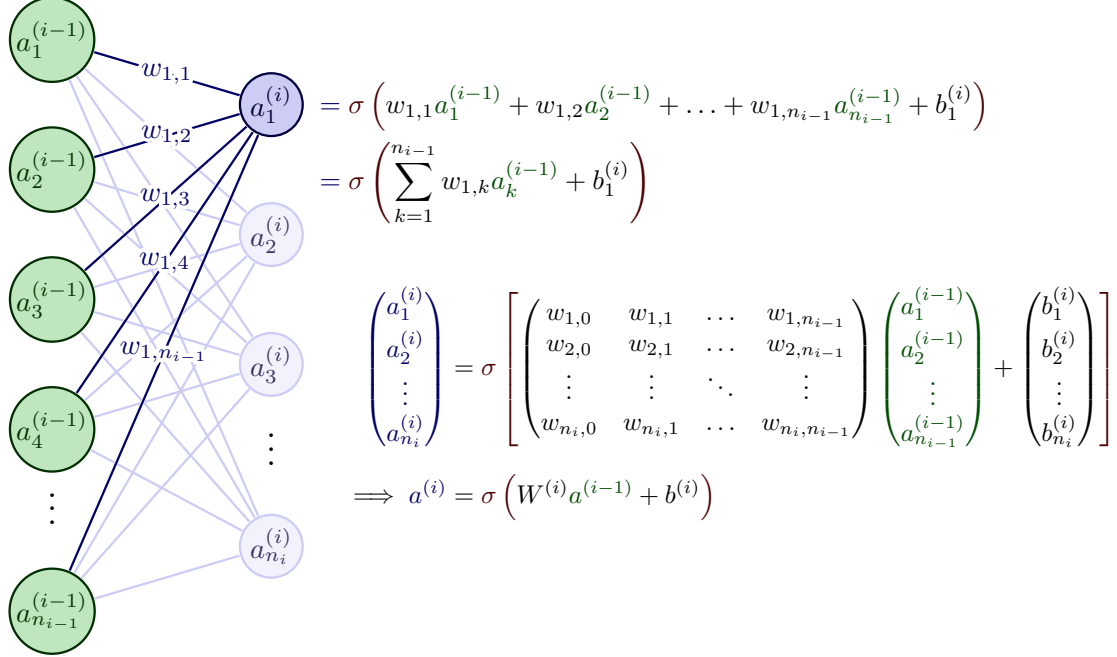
$a_1^{(i-1)}$
$w_{1,1}$
$a_1^{(i)}$
$w_{1,2}$
$a_2^{(i-1)}$
$w_{1,3}$
$a_2^{(i)}$
$w_{1,4}$
$a_3^{(i-1)}$
$w_{1,n_{i-1}}$
$a_3^{(i)}$
$a_4^{(i-1)}$
$\vdots$
$\vdots$
$a_{n_i}^{(i)}$
$a_{n_{i-1}}^{(i-1)}$

$= \sigma\left(w_{1,1}a_1^{(i-1)} + w_{1,2}a_2^{(i-1)} + \ldots + w_{1,n_{i-1}}a_{n_{i-1}}^{(i-1)} + b_1^{(i)}\right)$
$= \sigma\left(\sum_{k=1}^{n_{i-1}} w_{1,k}a_k^{(i-1)} + b_1^{(i)}\right)$

$\begin{pmatrix} a_1^{(i)} \\ a_2^{(i)} \\ \vdots \\ a_{n_i}^{(i)} \end{pmatrix} = \sigma\left[\begin{pmatrix} w_{1,0} & w_{1,1} & \ldots & w_{1,n_{i-1}} \\ w_{2,0} & w_{2,1} & \ldots & w_{2,n_{i-1}} \\ \vdots & \vdots & \ddots & \vdots \\ w_{n_i,0} & w_{n_i,1} & \ldots & w_{n_i,n_{i-1}} \end{pmatrix}\begin{pmatrix} a_1^{(i-1)} \\ a_2^{(i-1)} \\ \vdots \\ a_{n_{i-1}}^{(i-1)} \end{pmatrix} + \begin{pmatrix} b_1^{(i)} \\ b_2^{(i)} \\ \vdots \\ b_{n_i}^{(i)} \end{pmatrix}\right]$

$\implies a^{(i)} = \sigma\left(W^{(i)}a^{(i-1)} + b^{(i)}\right)$